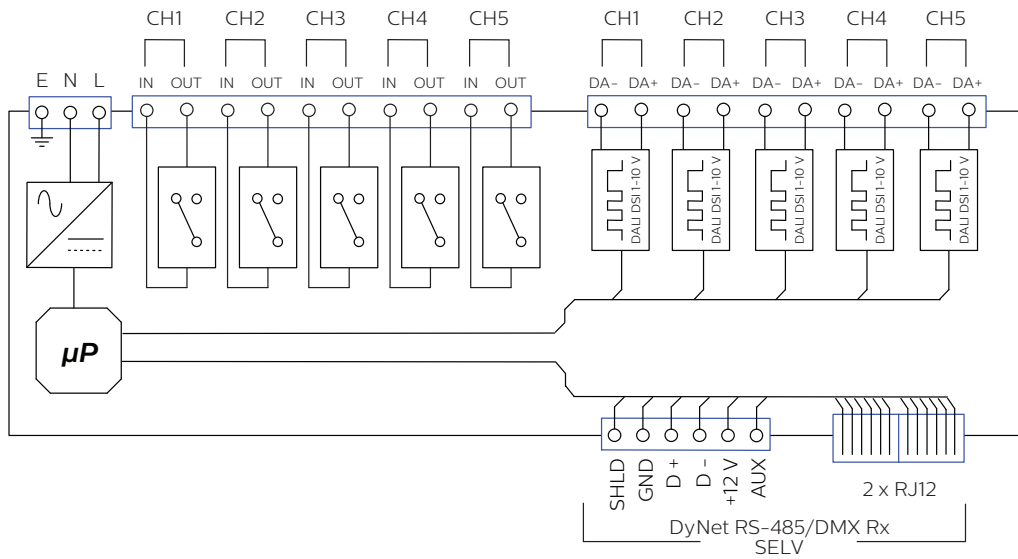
CH1 CH2 CH3 CH4 CH5 CH1 CH2 CH3 CH4 CH5

E N L

IN OUT IN OUT IN OUT IN OUT IN OUT

DA- DA+ DA- DA+ DA- DA+ DA- DA+ DA- DA+

DALI DSI 1-10 V DALI DSI 1-10 V DALI DSI 1-10 V DALI DSI 1-10 V DALI DSI 1-10 V

μP

SHLD GND D + D – +12 V AUX

2 x RJ12

DyNet RS-485/DMX Rx
SELV